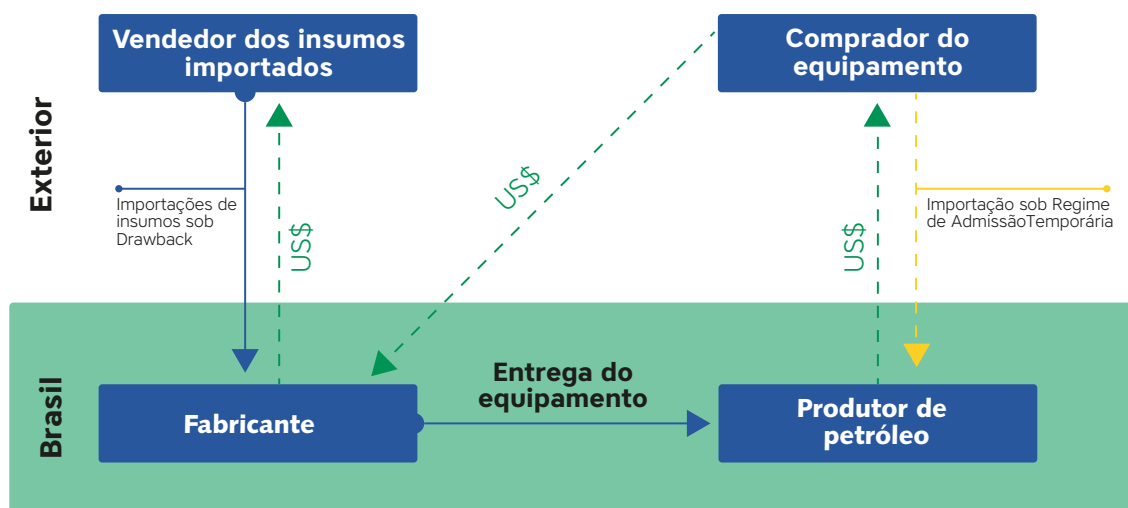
Vendedor dos insumos importados

Comprador do equipamento

Exterior

Importações de insumos sob Drawback

US$

US$

US$

Importação sob Regime de AdmissãoTemporária

Brasil

Fabricante

Entrega do equipamento

Produtor de petróleo